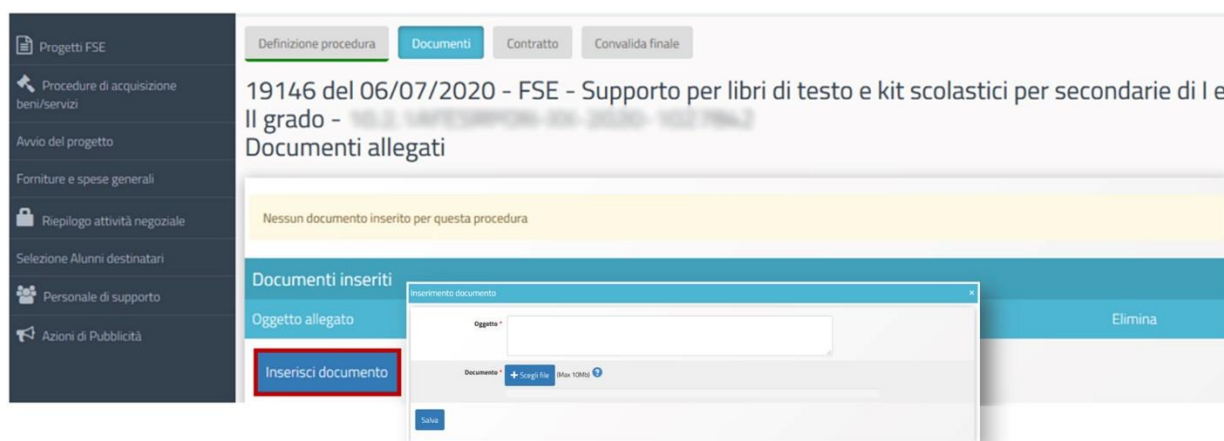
Progetti FSE
Procedure di acquisizione beni/servizi
Avvio del progetto
Forniture e spese generali
Riepilogo attività negoziale
Selezione Alunni destinatari
Personale di supporto
Azioni di Pubblicità

Definizione procedura | Documenti | Contratto | Convalida finale

19146 del 06/07/2020 - FSE - Supporto per libri di testo e kit scolastici per secondarie di I e II grado - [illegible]
Documenti allegati

Nessun documento inserito per questa procedura

Documenti inseriti
Oggetto allegato
Elimina
Inserisci documento

Inserimento documento
×
Oggetto *
Documento * Scegli file (Max 10Mb)
Salva